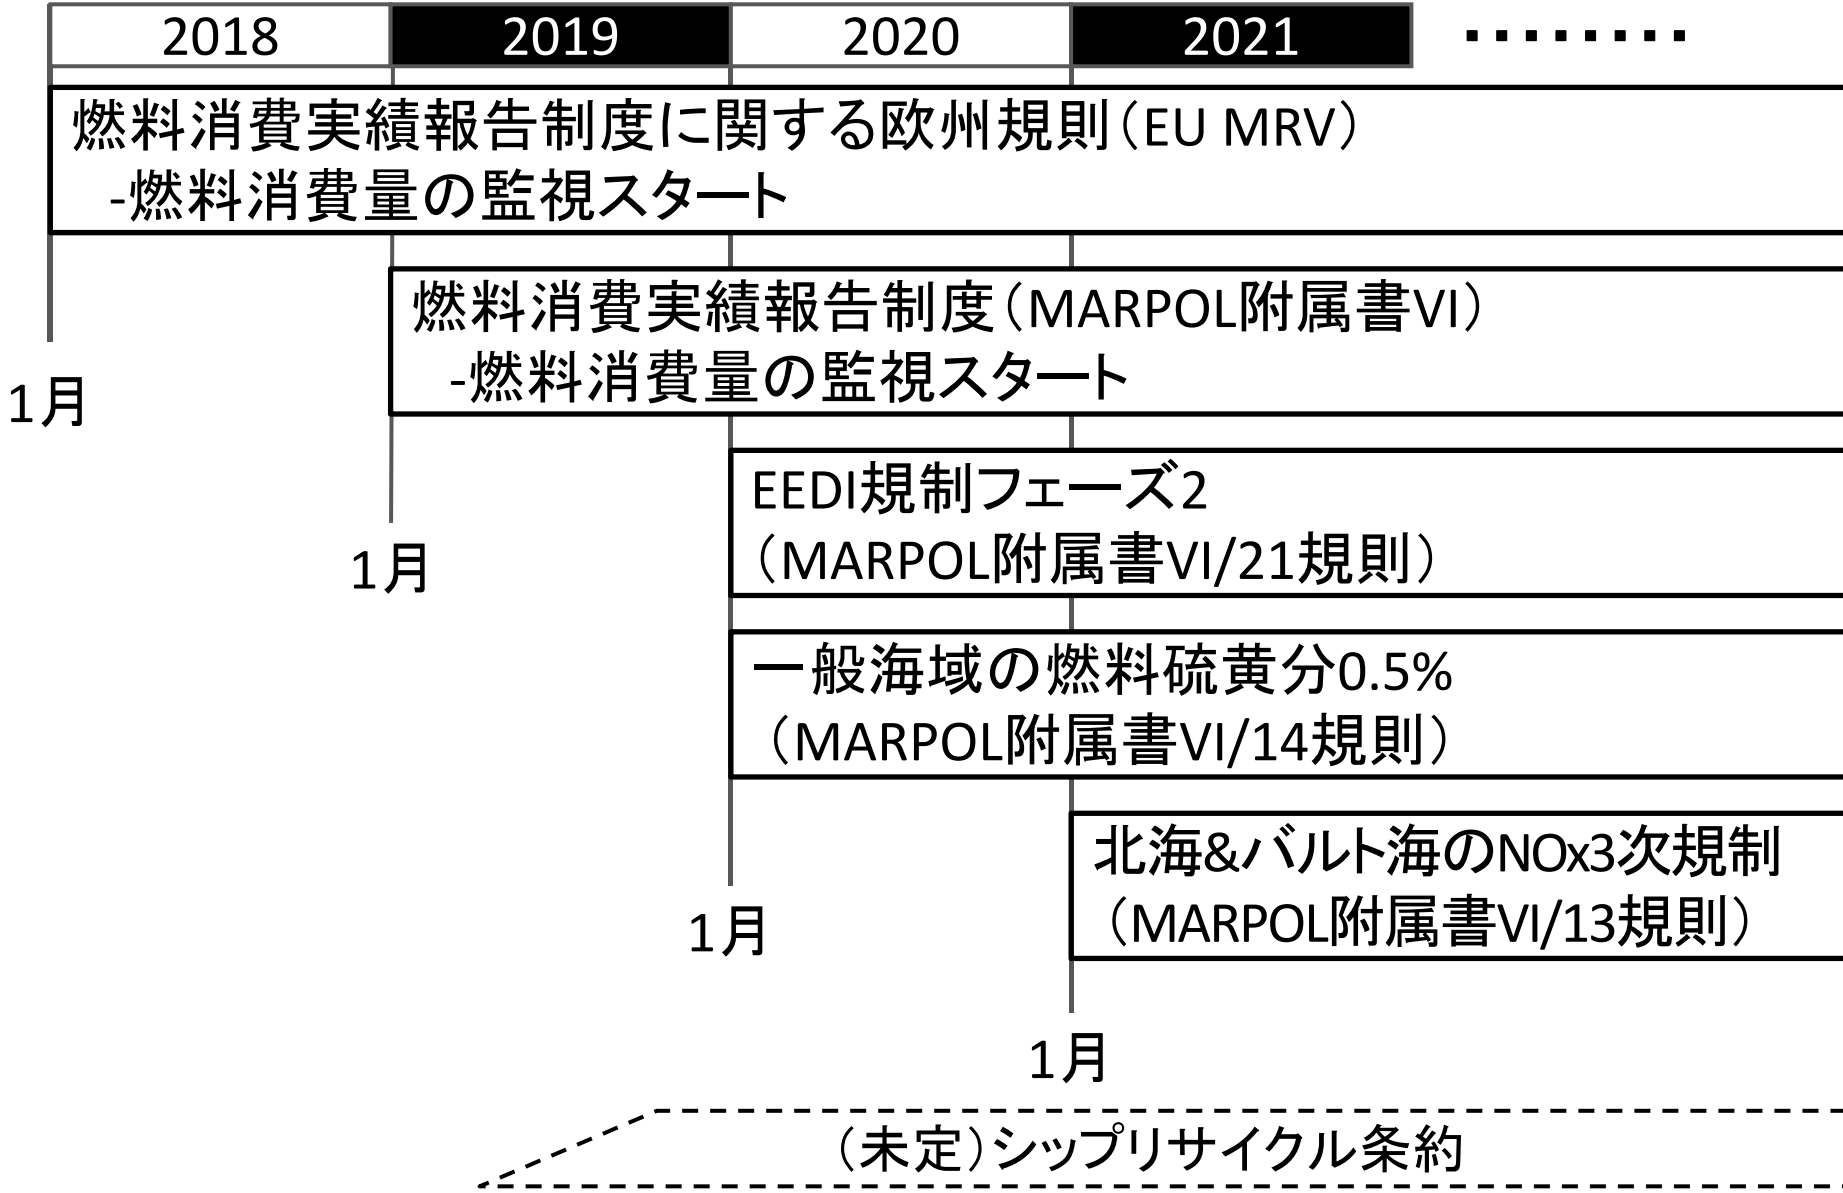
| 2018 | 2019 | 2020 | 2021 | ........ |
|---|---|---|---|---|

燃料消費実績報告制度に関する欧州規則（EU MRV）
-燃料消費量の監視スタート

1月

燃料消費実績報告制度（MARPOL附属書VI）
-燃料消費量の監視スタート

1月

EEDI規制フェーズ2
（MARPOL附属書VI/21規則）

一般海域の燃料硫黄分0.5%
（MARPOL附属書VI/14規則）

1月

北海&バルト海のNOx3次規制
（MARPOL附属書VI/13規則）

1月

（未定）シップリサイクル条約